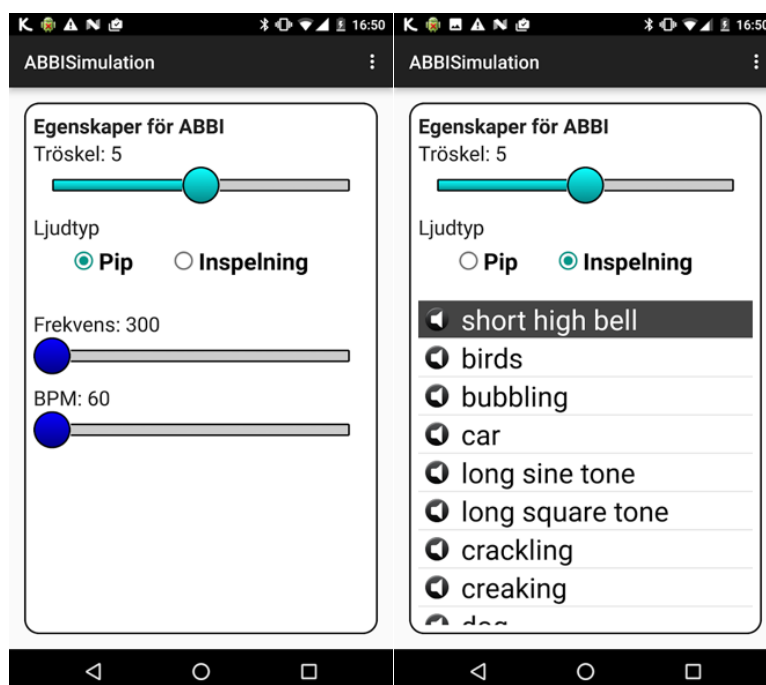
16:50

ABBISimulation

Egenskaper för ABBI
Tröskel: 5

Ljudtyp
Pip Inspelning

Frekvens: 300

BPM: 60

16:50

ABBISimulation

Egenskaper för ABBI
Tröskel: 5

Ljudtyp
Pip Inspelning

short high bell
birds
bubbling
car
long sine tone
long square tone
crackling
creaking
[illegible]